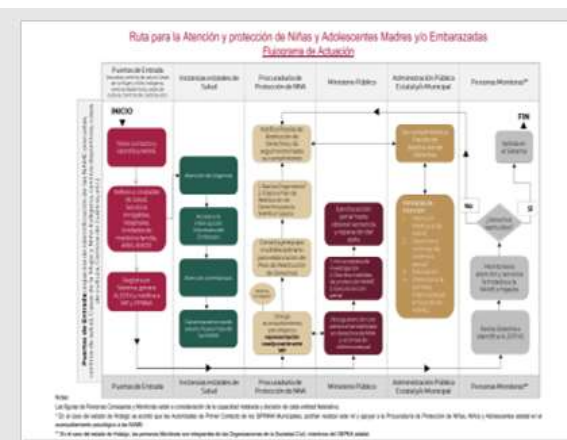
Ruta para la Atención y protección de Niñas y Adolescentes Madres y/o Embarazadas
Flujograma de Actuación

| Puertas de Entrada | Instancias estatales de Salud | Procuraduría de Protección de NNA | Ministerio Público | Administración Pública Estatal y/o Municipal | Persona Monitora** |
|---|---|---|---|---|---|

INICIO

FIN

No

Sí

| Puertas de Entrada | Instancias estatales de Salud | Procuraduría de Protección de NNA | Ministerio Público | Administración Pública Estatal y/o Municipal | Persona Monitora** |
|---|---|---|---|---|---|

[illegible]